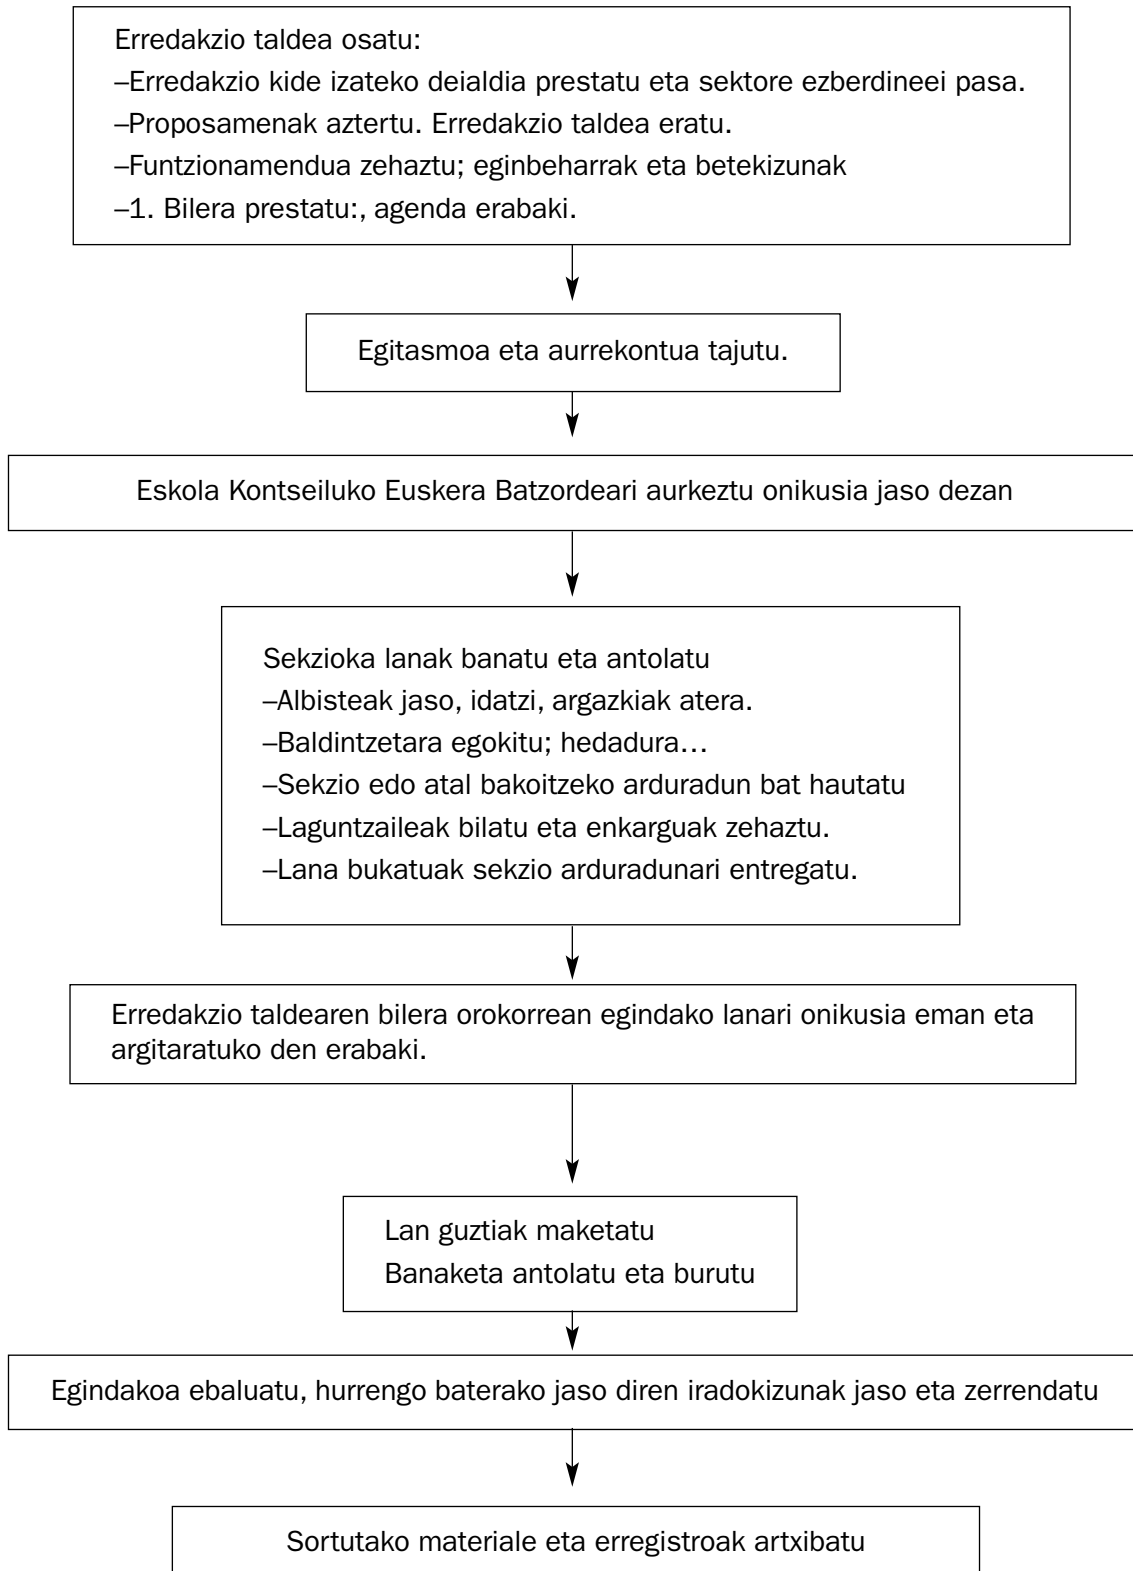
Erredakzio taldea osatu:
–Erredakzio kide izateko deialdia prestatu eta sektore ezberdineei pasa.
–Proposamenak aztertu. Erredakzio taldea eratu.
–Funtzionamendua zehaztu; eginbeharrak eta betekizunak
–1. Bilera prestatu:, agenda erabaki.

Egitasmoa eta aurrekontua tajutu.

Eskola Kontseiluko Euskera Batzordeari aurkeztu onikusia jaso dezan

Sekzioka lanak banatu eta antolatu
–Albisteak jaso, idatzi, argazkiak atera.
–Baldintzetara egokitu; hedadura…
–Sekzio edo atal bakoitzeko arduradun bat hautatu
–Laguntzaileak bilatu eta enkarguak zehaztu.
–Lana bukatuak sekzio arduradunari entregatu.

Erredakzio taldearen bilera orokorrean egindako lanari onikusia eman eta argitaratuko den erabaki.

Lan guztiak maketatu
Banaketa antolatu eta burutu

Egindakoa ebaluatu, hurrengo baterako jaso diren iradokizunak jaso eta zerrendatu

Sortutako materiale eta erregistroak artxibatu